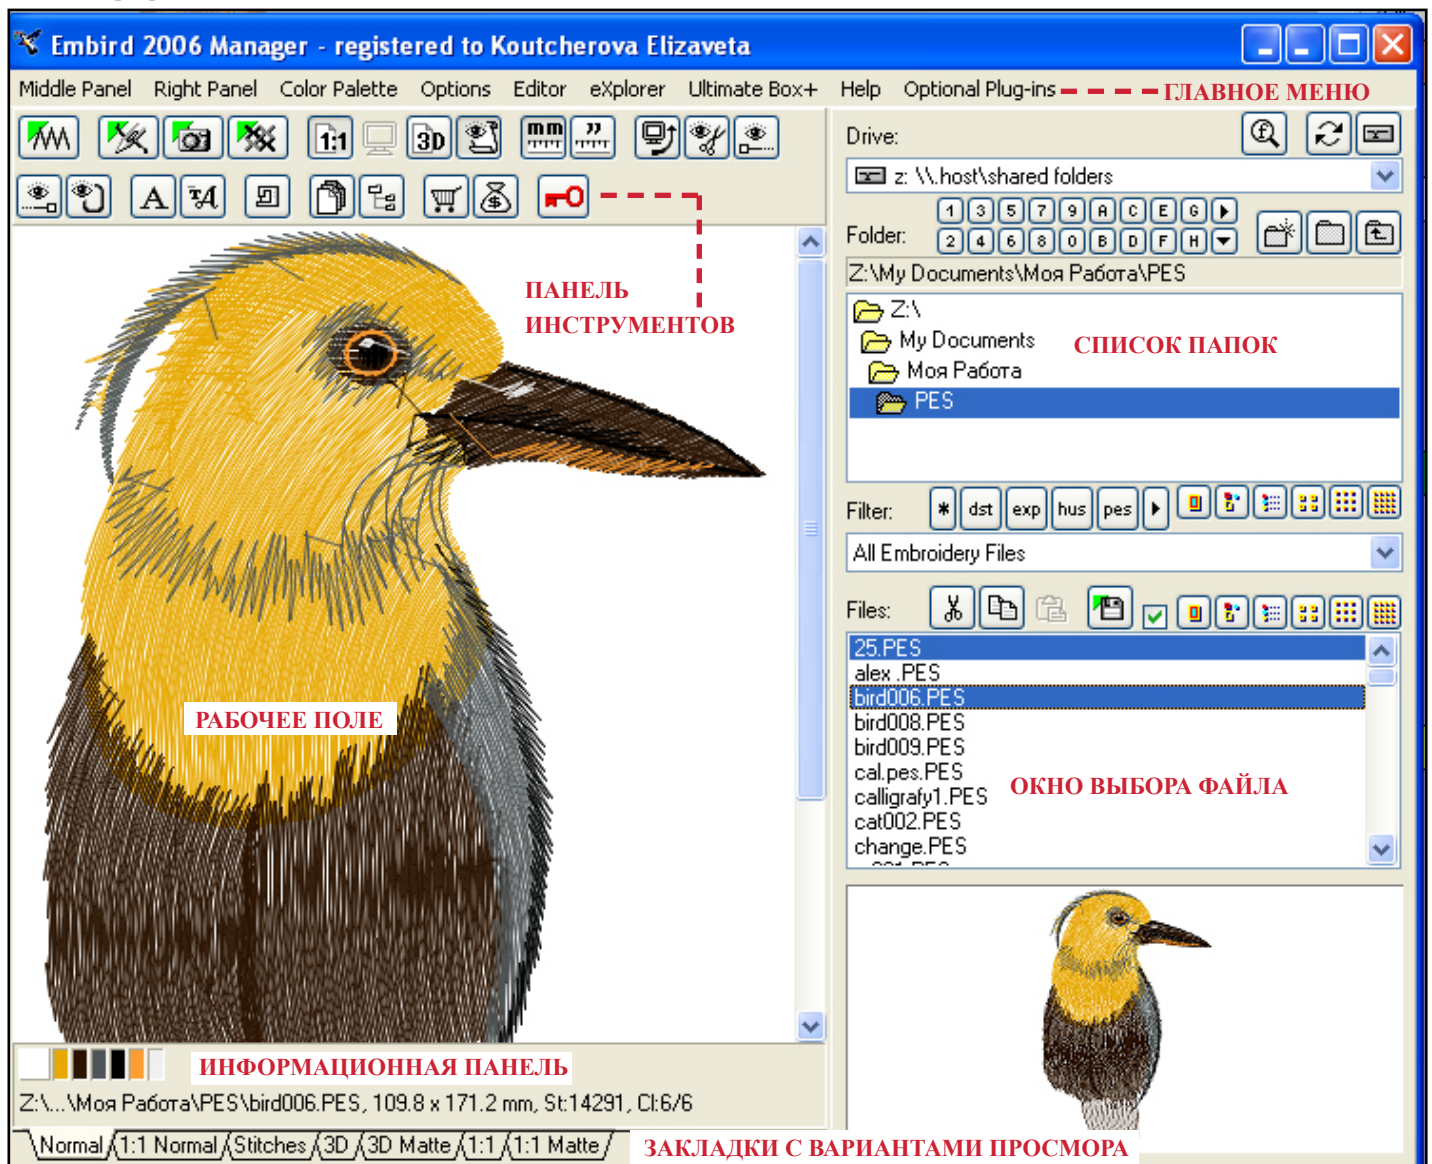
Embird 2006 Manager - registered to Koutcherova Elizaveta

Middle Panel Right Panel Color Palette Options Editor eXplorer Ultimate Box+ Help Optional Plug-ins ГЛАВНОЕ МЕНЮ

1:1 3D

ПАНЕЛЬ ИНСТРУМЕНТОВ

РАБОЧЕЕ ПОЛЕ

Drive:

z: \\.host\shared folders

Folder: 1 3 5 7 9 A C E G 2 4 6 8 0 B D F H

Z:\My Documents\Моя Работа\PES

Z:\
My Documents
Моя Работа
PES

СПИСОК ПАПОК

Filter: * dst exp hus pes

All Embroidery Files

Files:

25.PES
alex .PES
bird006.PES
bird008.PES
bird009.PES
cal.pes.PES
calligrafy1.PES
cat002.PES
change.PES

ОКНО ВЫБОРА ФАЙЛА

ИНФОРМАЦИОННАЯ ПАНЕЛЬ

Z:\...\Моя Работа\PES\bird006.PES, 109.8 x 171.2 mm, St:14291, Cl:6/6

Normal 1:1 Normal Stitches 3D 3D Matte 1:1 1:1 Matte

ЗАКЛАДКИ С ВАРИАНТАМИ ПРОСМОРА